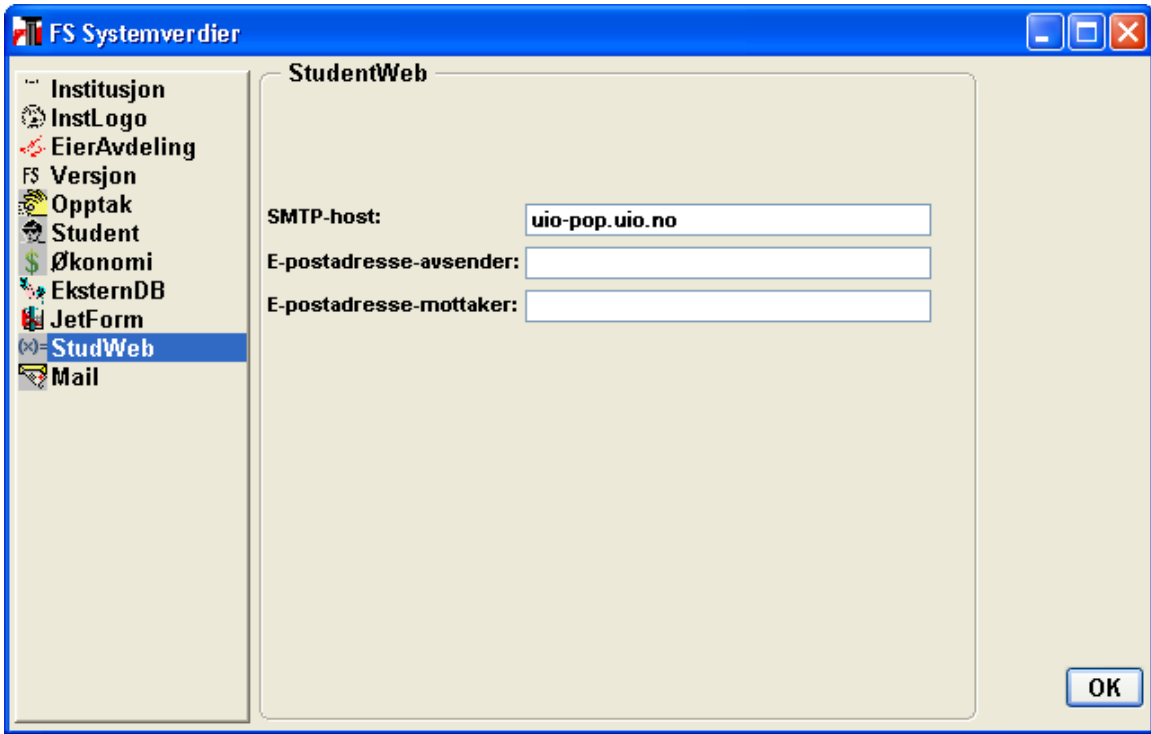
FS Systemverdier

Institusjon
InstLogo
EierAvdeling
FS Versjon
Opptak
Student
Økonomi
EksternDB
JetForm
StudWeb
Mail

StudentWeb

SMTP-host: uio-pop.uio.no
E-postadresse-avsender:
E-postadresse-mottaker:

OK